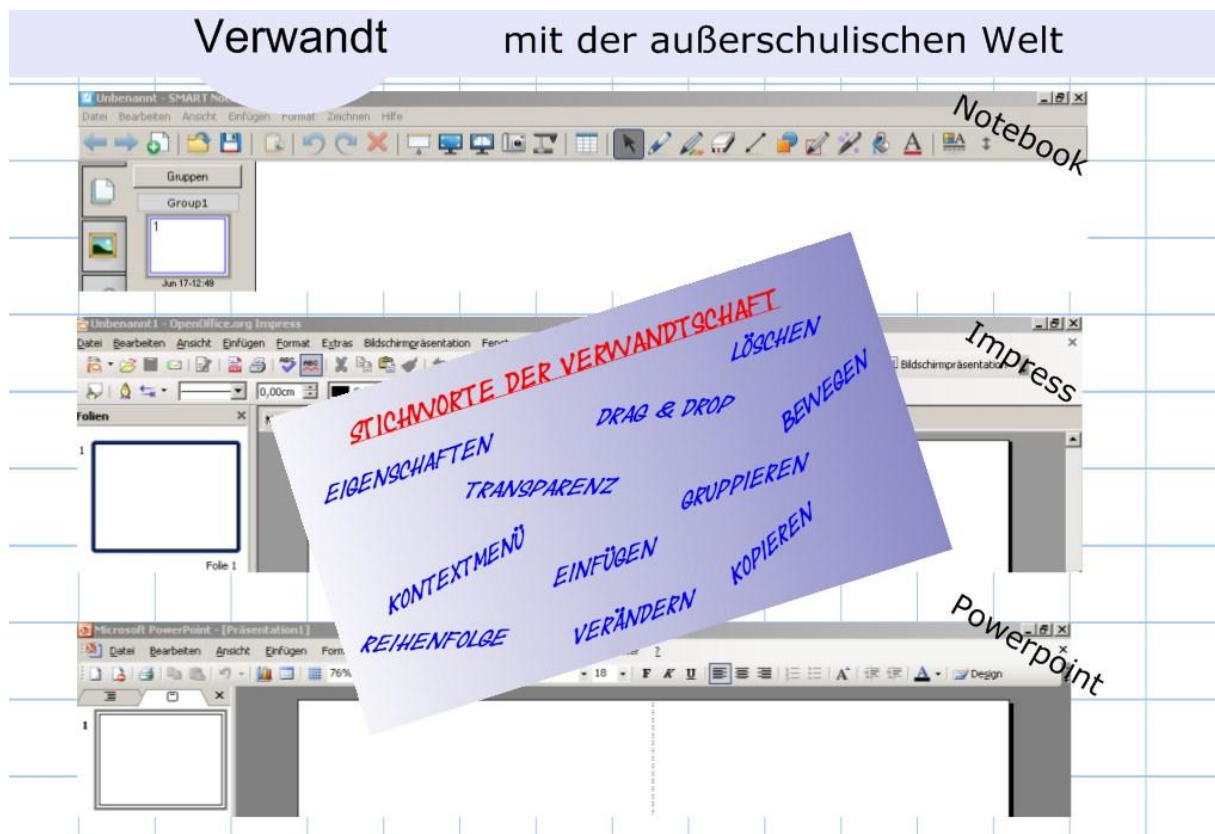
Verwandt mit der außerschulischen Welt

Unbenannt - SMART No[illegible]
Datei Bearbeiten Ansicht Einfügen Format Zeichnen Hilfe
Notebook
Gruppen
Group1
1
Jun 17-12:49

Unbenannt1 - OpenOffice.org Impress
Datei Bearbeiten Ansicht Einfügen Format Extras Bildschirmpräsentation Fen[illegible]
Bildschirmpräsentation
0,00cm
Impress
Folien
1
Folie 1

STICHWORTE DER VERWANDTSCHAFT
LÖSCHEN
DRAG & DROP
BEWEGEN
EIGENSCHAFTEN
TRANSPARENZ
GRUPPIEREN
KONTEXTMENÜ
EINFÜGEN
KOPIEREN
REIHENFOLGE
VERÄNDERN

Microsoft PowerPoint - [Präsentation1]
Datei Bearbeiten Ansicht Einfügen Form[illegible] ?
76%
18 F K U
Design
Powerpoint
1